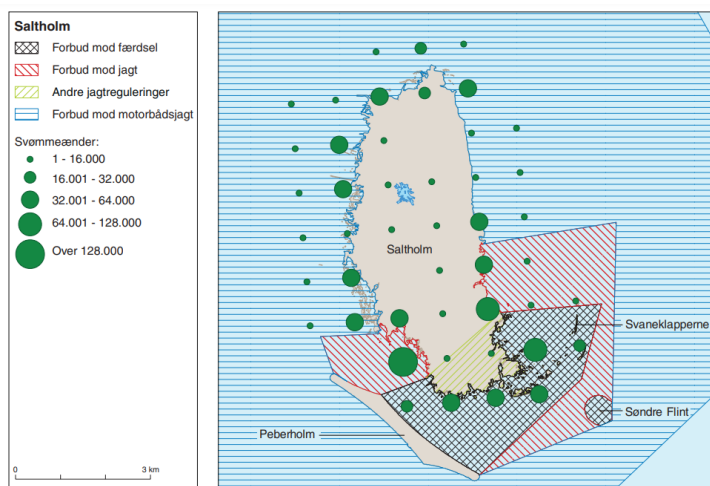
Saltholm

Forbud mod færdsel

Forbud mod jagt

Andre jagtreguleringer

Forbud mod motorbådsjagt

Svømmeænder:

1 - 16.000

16.001 - 32.000

32.001 - 64.000

64.001 - 128.000

Over 128.000

0

3 km

Saltholm

Svaneklapperne

Søndre Flint

Peberholm